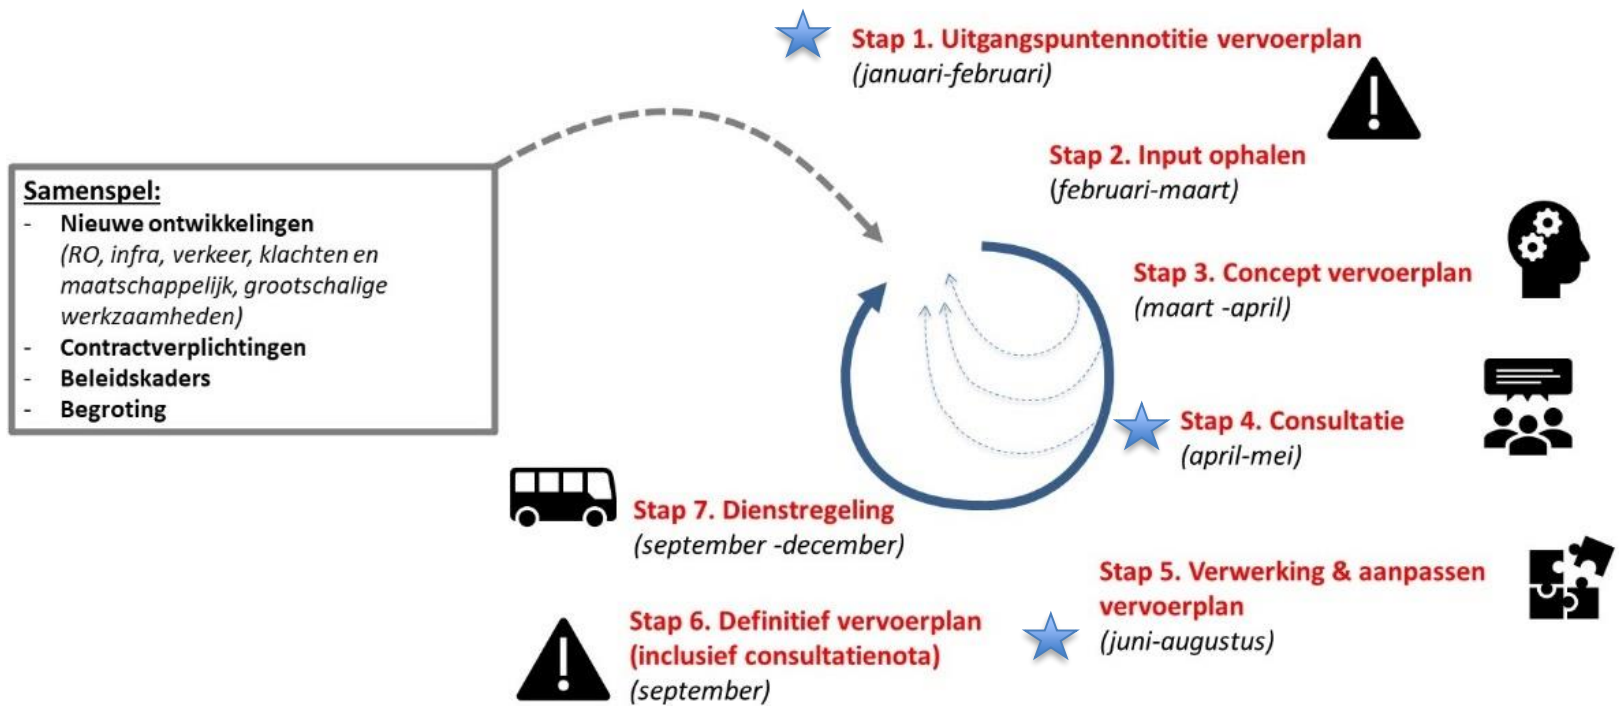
Stap 1. Uitgangspuntennotitie vervoerplan
(januari-februari)

Samenspel:
- Nieuwe ontwikkelingen (RO, infra, verkeer, klachten en maatschappelijk, grootschalige werkzaamheden)
- Contractverplichtingen
- Beleidskaders
- Begroting

Stap 2. Input ophalen
(februari-maart)

Stap 3. Concept vervoerplan
(maart -april)

Stap 4. Consultatie
(april-mei)

Stap 7. Dienstregeling
(september -december)

Stap 5. Verwerking & aanpassen vervoerplan
(juni-augustus)

Stap 6. Definitief vervoerplan (inclusief consultatienota)
(september)